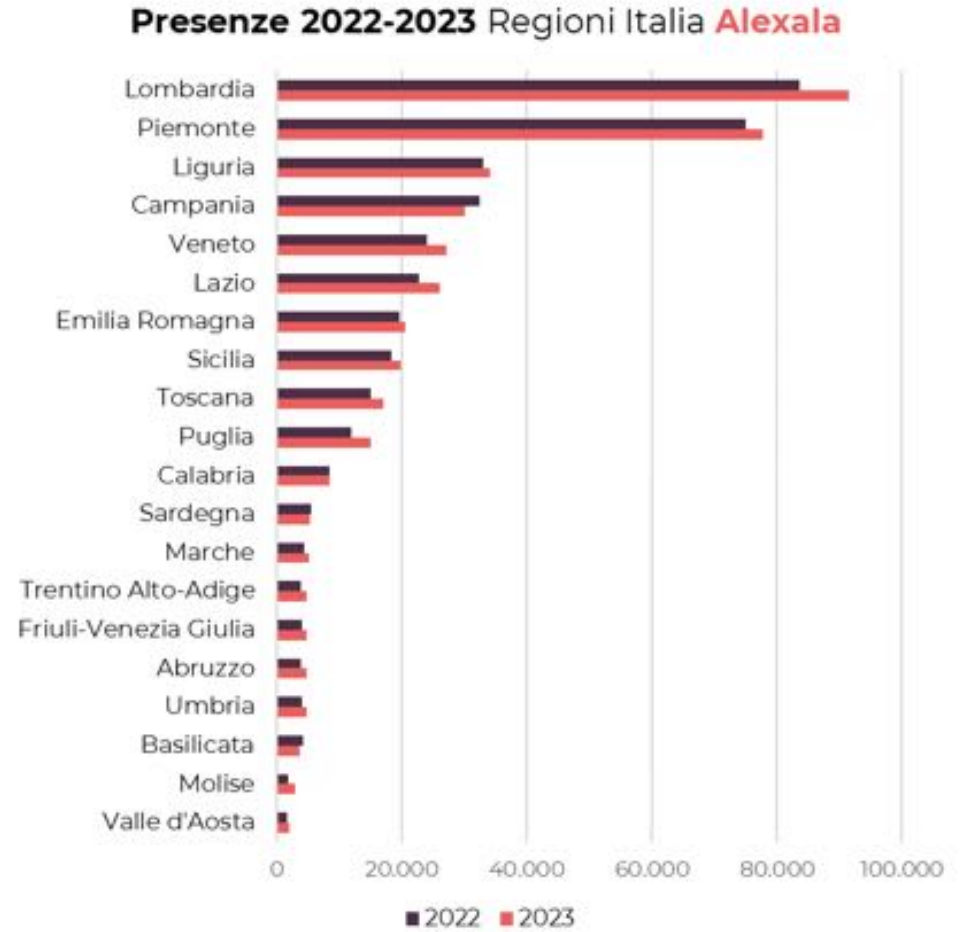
**Presenze 2022-2023** Regioni Italia **Alexala**

Lombardia
Piemonte
Liguria
Campania
Veneto
Lazio
Emilia Romagna
Sicilia
Toscana
Puglia
Calabria
Sardegna
Marche
Trentino Alto-Adige
Friuli-Venezia Giulia
Abruzzo
Umbria
Basilicata
Molise
Valle d'Aosta

0 20.000 40.000 60.000 80.000 100.000

2022 2023